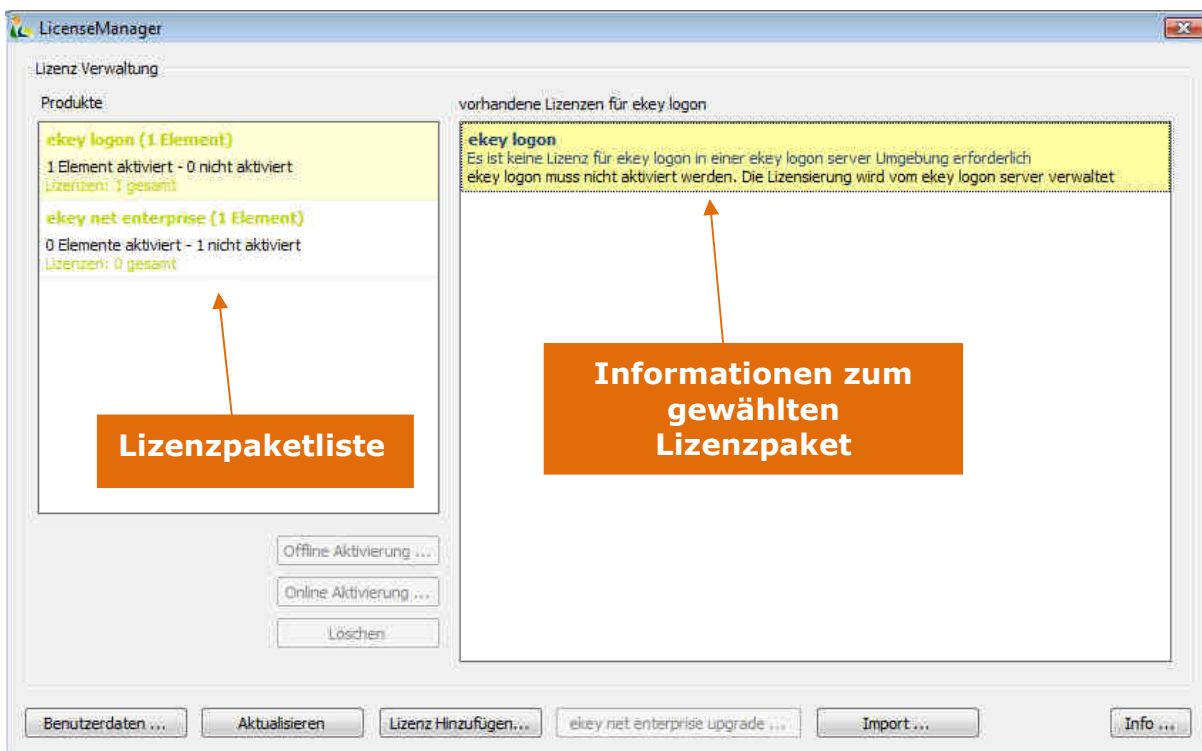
LicenseManager

Lizenz Verwaltung

Produkte

ekey logon (1 Element)
1 Element aktiviert - 0 nicht aktiviert
Lizenzen: 1 gesamt

ekey net enterprise (1 Element)
0 Elemente aktiviert - 1 nicht aktiviert
Lizenzen: 0 gesamt

Lizenzpaketliste

Offline Aktivierung ...

Online Aktivierung ...

Löschen

vorhandene Lizenzen für ekey logon

ekey logon
Es ist keine Lizenz für ekey logon in einer ekey logon server Umgebung erforderlich
ekey logon muss nicht aktiviert werden. Die Lizensierung wird vom ekey logon server verwaltet

Informationen zum gewählten Lizenzpaket

Benutzerdaten ...

Aktualisieren

Lizenz Hinzufügen...

ekey net enterprise upgrade ...

Import ...

Info ...